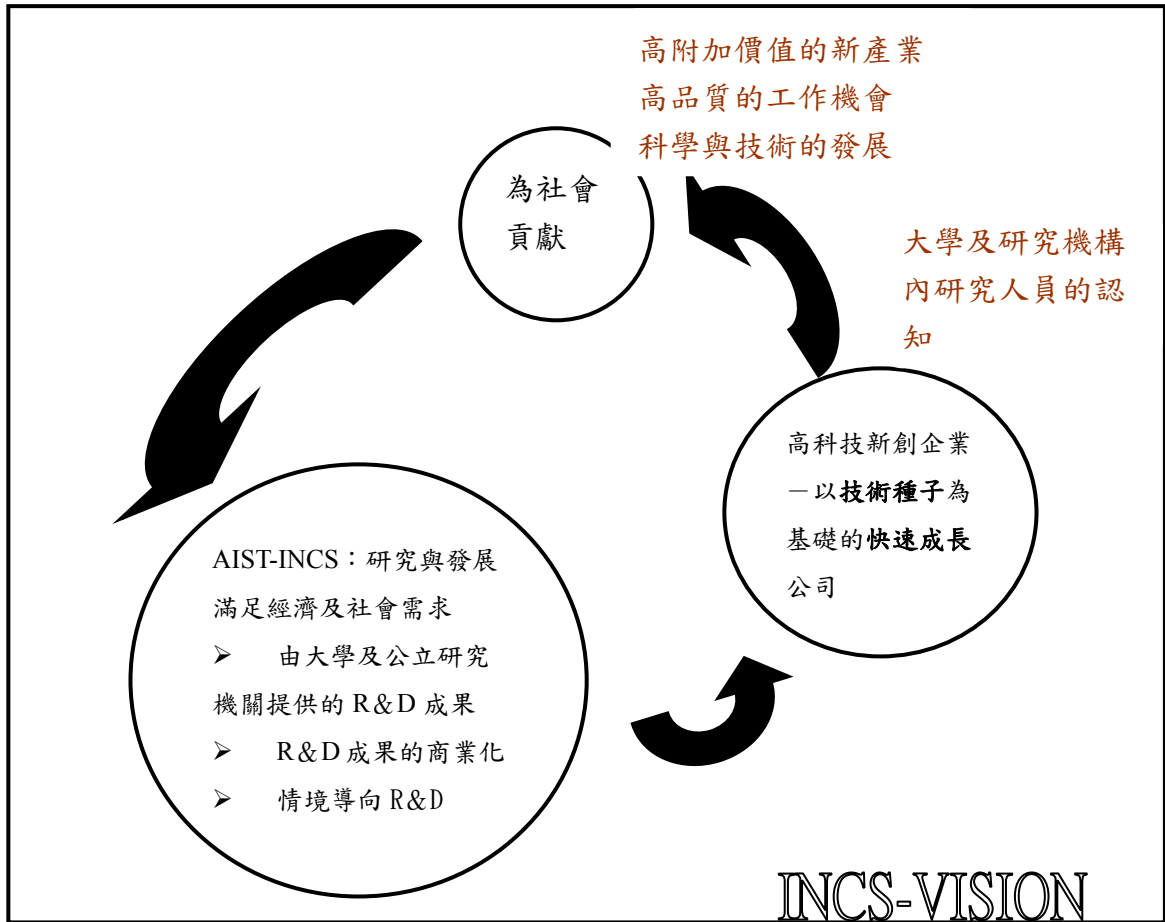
高附加價值的新產業
高品質的工作機會
科學與技術的發展

為社會
貢獻

大學及研究機構內研究人員的認知

高科技新創企業
—以**技術種子**為
基礎的**快速成長**
公司

AIST-INCS：研究與發展
滿足經濟及社會需求
➢ 由大學及公立研究
機關提供的 R&D 成果
➢ R&D 成果的商業化
➢ 情境導向 R&D

INCS-VISION